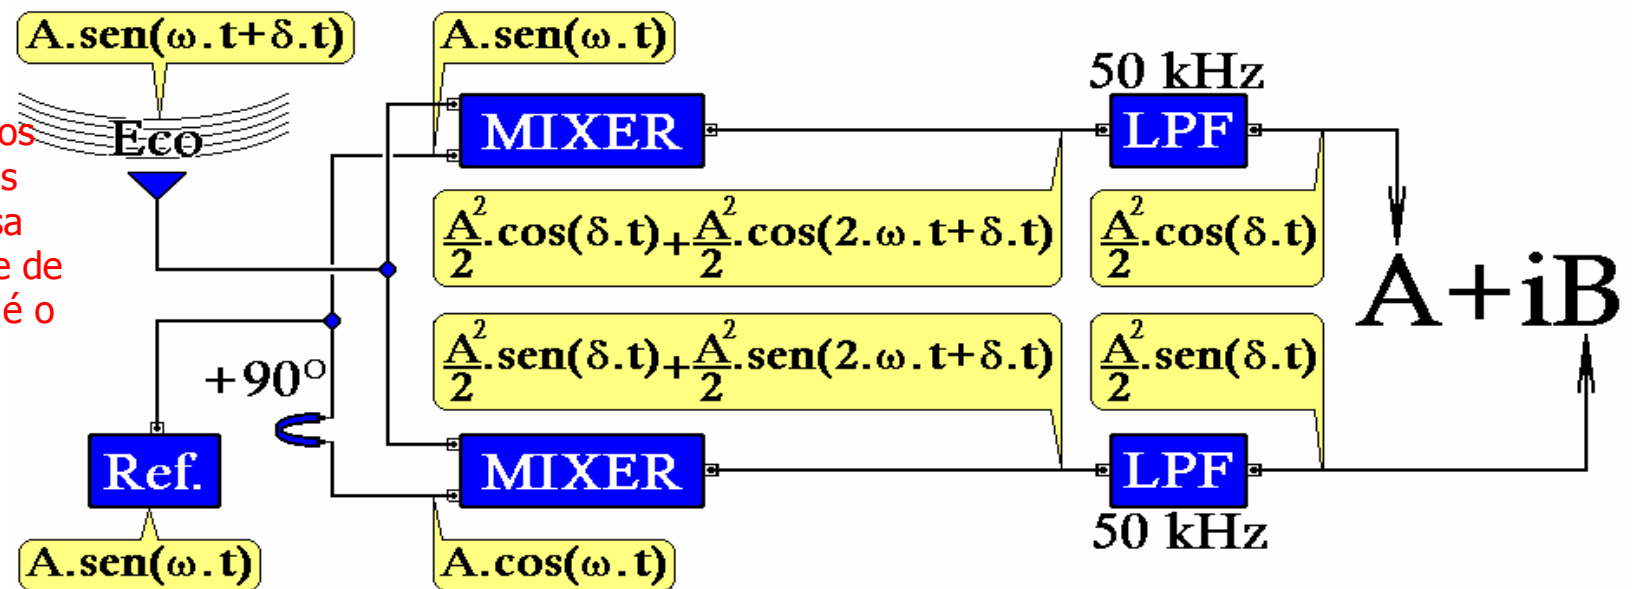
$A.sen(\omega.t+\delta.t)$

$A.sen(\omega.t)$

50 kHz

os
s
sa
e de
é o

Eco

MIXER

LPF

$\frac{A^2}{2}.cos(\delta.t)+\frac{A^2}{2}.cos(2.\omega.t+\delta.t)$

$\frac{A^2}{2}.cos(\delta.t)$

A+iB

+90°

$\frac{A^2}{2}.sen(\delta.t)+\frac{A^2}{2}.sen(2.\omega.t+\delta.t)$

$\frac{A^2}{2}.sen(\delta.t)$

Ref.

MIXER

LPF

50 kHz

$A.sen(\omega.t)$

$A.cos(\omega.t)$